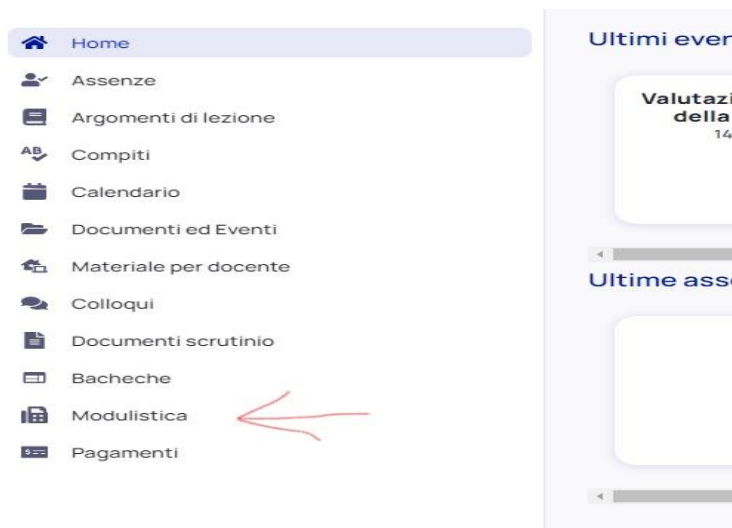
Home
Assenze
Argomenti di lezione
AB Compiti
Calendario
Documenti ed Eventi
Materiale per docente
Colloqui
Documenti scrutinio
Bacheche
Modulistica
Pagamenti

Ultimi even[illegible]

Valutazi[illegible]
della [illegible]
14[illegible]

Ultime ass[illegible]